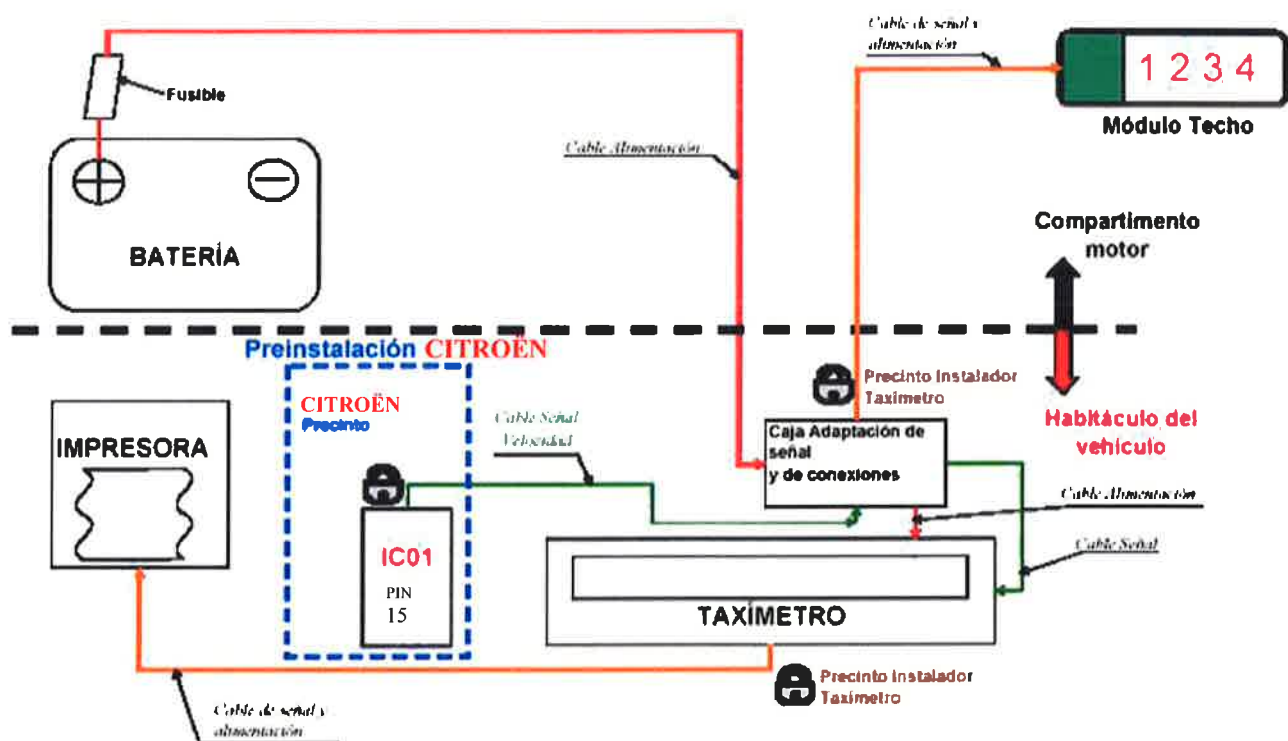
Fusible

BATERÍA

Cable Alimentación

Cable de señal y alimentación

1 2 3 4

Módulo Techo

Compartimento motor

Habitáculo del vehículo

Preinstalación CITROËN

CITROËN
Precinto

IMPRESORA

Cable Señal Velocidad

IC01

PIN
15

Precinto Instalador Taxímetro

Caja Adaptación de señal
y de conexiones

Cable Alimentación

Cable Señal

TAXÍMETRO

Precinto Instalador Taxímetro

Cable de señal y alimentación